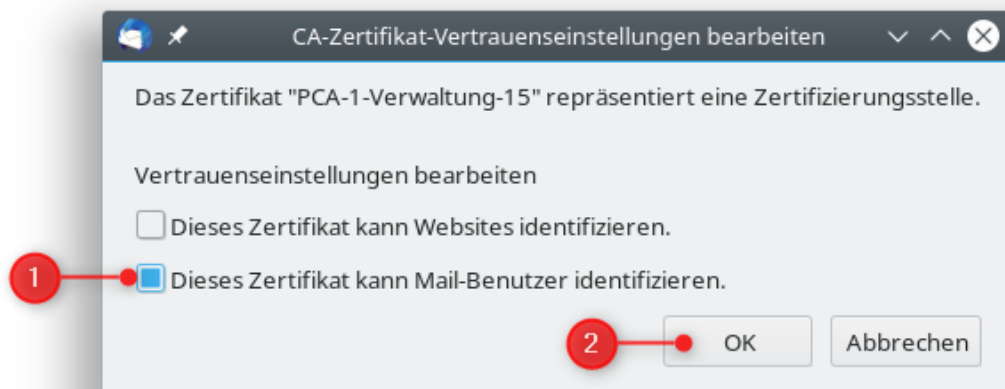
CA-Zertifikat-Vertrauenseinstellungen bearbeiten

Das Zertifikat "PCA-1-Verwaltung-15" repräsentiert eine Zertifizierungsstelle.

Vertrauenseinstellungen bearbeiten

Dieses Zertifikat kann Websites identifizieren.

1

Dieses Zertifikat kann Mail-Benutzer identifizieren.

2

OK

Abbrechen